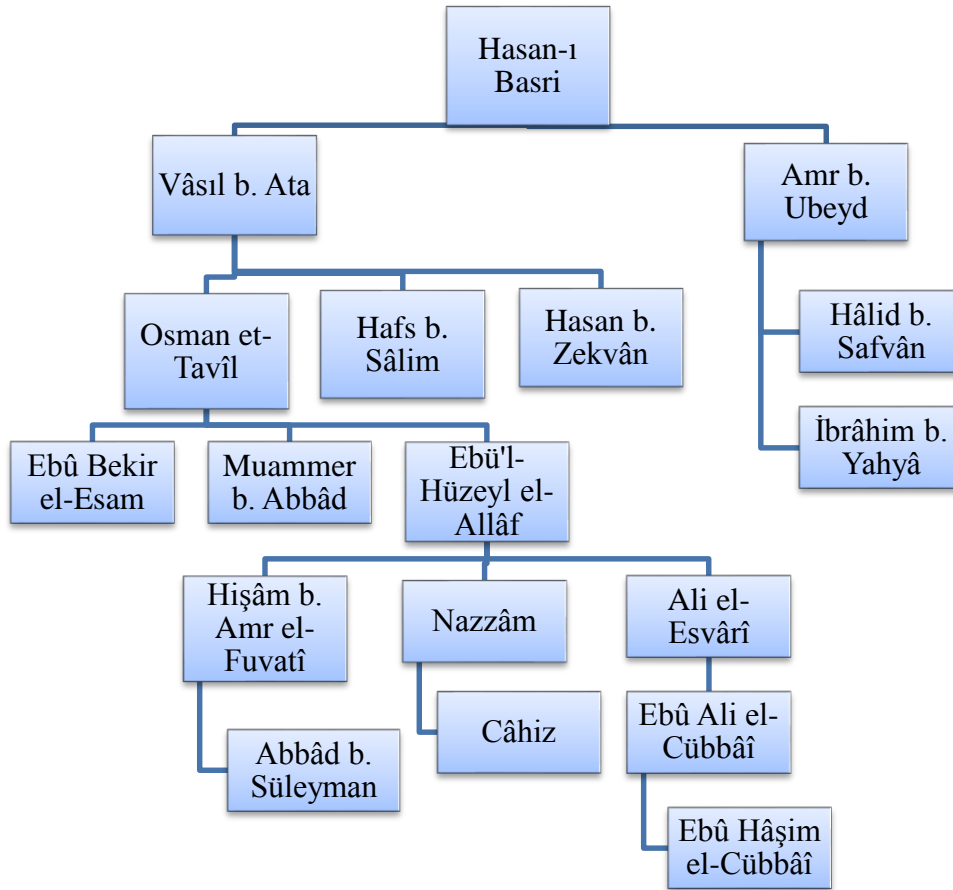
Hasan-ı Basri

Vâsıl b. Ata

Amr b. Ubeyd

Osman et-Tavîl

Hafs b. Sâlim

Hasan b. Zekvân

Hâlid b. Safvân

İbrâhim b. Yahyâ

Ebû Bekir el-Esam

Muammer b. Abbâd

Ebü'l-Hüzeyl el-Allâf

Hişâm b. Amr el-Fuvatî

Nazzâm

Ali el-Esvârî

Abbâd b. Süleyman

Câhiz

Ebû Ali el-Cübbâî

Ebû Hâşim el-Cübbâî